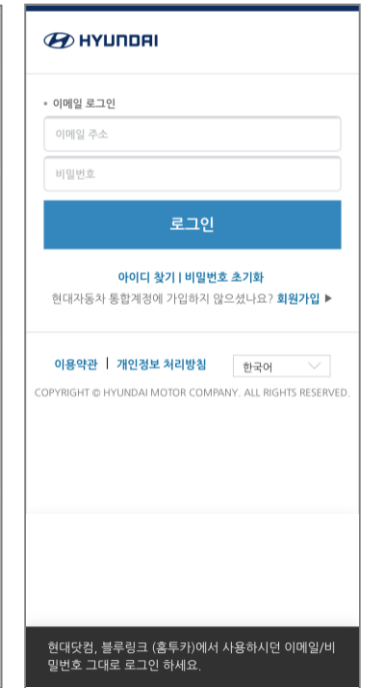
HYUNDAI

• 이메일 로그인

이메일 주소

비밀번호

로그인

아이디 찾기 | 비밀번호 초기화

현대자동차 통합계정에 가입하지 않으셨나요? 회원가입 ▶

이용약관 | 개인정보 처리방침

한국어

COPYRIGHT © HYUNDAI MOTOR COMPANY. ALL RIGHTS RESERVED.

현대닷컴, 블루링크 (홈투카)에서 사용하시던 이메일/비밀번호 그대로 로그인 하세요.